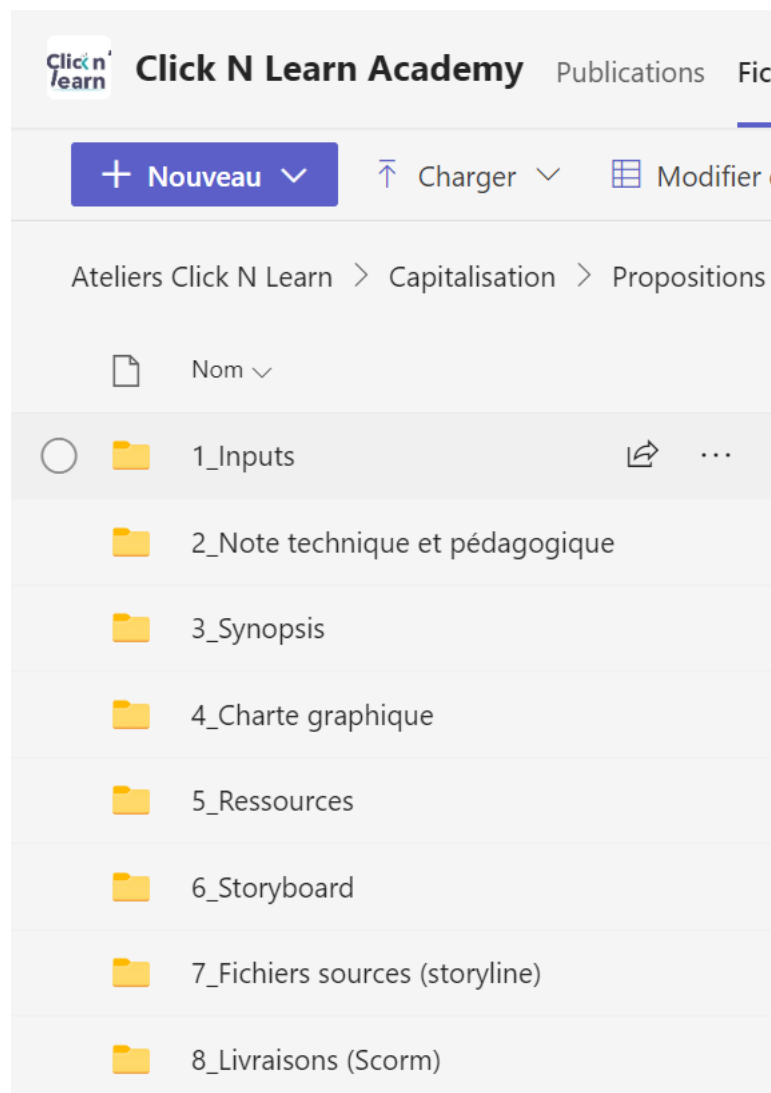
Click n' learn

Click N Learn Academy Publications Fic

+ Nouveau Charger Modifier

Ateliers Click N Learn > Capitalisation > Propositions

Nom

1_Inputs

2_Note technique et pédagogique

3_Synopsis

4_Charte graphique

5_Ressources

6_Storyboard

7_Fichiers sources (storyline)

8_Livraisons (Scorm)